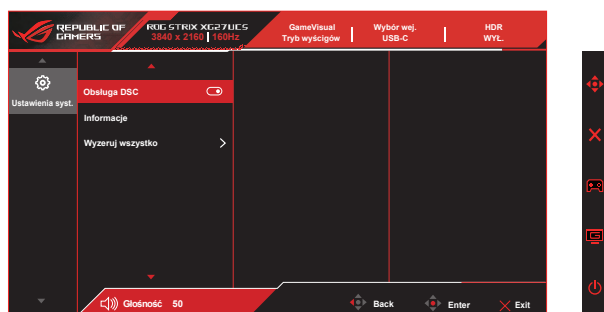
REPUBLIC OF GAMERS

ROG STRIX XG27UCS
3840 x 2160 | 160Hz

GameVisual
Tryb wyścigów

Wybór wej.
USB-C

HDR
WYŁ.

Ustawienia syst.

Obsługa DSC

Informacje

Wyzeruj wszystko

Głośność 50

Back

Enter

Exit